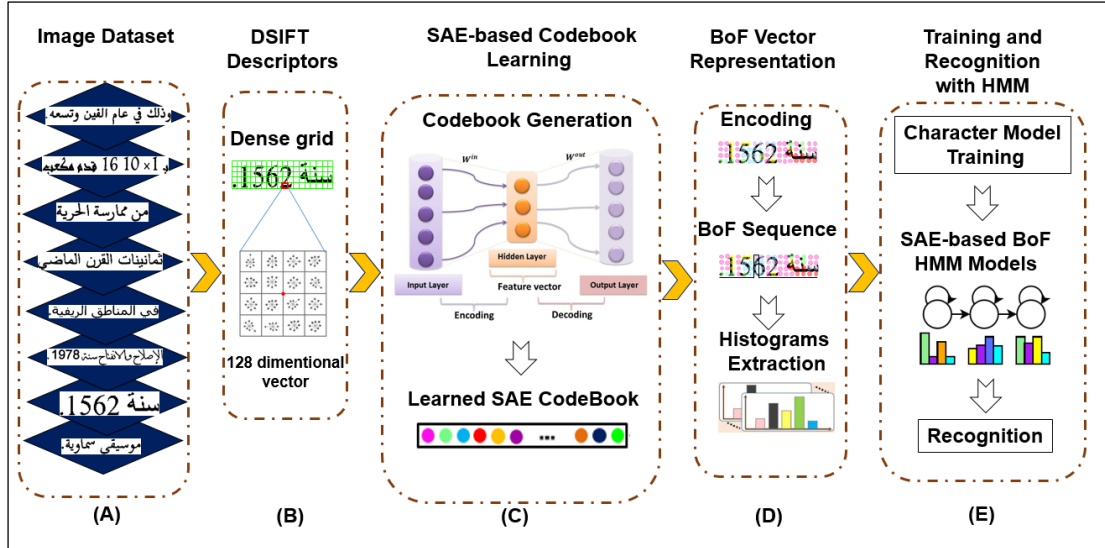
Image Dataset

وذلك في عام الفين وتسعة

و 1 × 10 16 قدم مكعب

من ممارسة الحرية

ثمانينات القرن الماضي

في المناطق الريفية

الإصلاح والانفتاح سنة 1978

سنة 1562.

موسيقى سماوية

(A)

DSIFT Descriptors

Dense grid

سنة 1562.

128 dimentional vector

(B)

SAE-based Codebook Learning

Codebook Generation

$W^{in}$

$W^{out}$

Input Layer

Hidden Layer

Feature vector

Output Layer

Encoding

Decoding

Learned SAE CodeBook

(C)

BoF Vector Representation

Encoding

سنة 1562.

BoF Sequence

سنة 1562.

Histograms Extraction

(D)

Training and Recognition with HMM

Character Model Training

SAE-based BoF HMM Models

Recognition

(E)